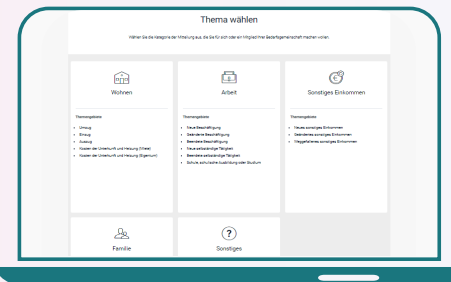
Thema wählen

Wählen Sie die Kategorie der Mitteilung aus, die Sie für sich oder ein Mitglied Ihrer Bedarfsgemeinschaft machen wollen.

Wohnen

Themengebiete

- Umzug
- Einzug
- Auszug
- Kosten der Unterkunft und Heizung (Miete)
- Kosten der Unterkunft und Heizung (Eigentum)

Arbeit

Themengebiete

- Neue Beschäftigung
- Geänderte Beschäftigung
- Beendete Beschäftigung
- Neue selbständige Tätigkeit
- Beendete selbständige Tätigkeit
- Schule, schulische Ausbildung oder Studium

Sonstiges Einkommen

Themengebiete

- Neues sonstiges Einkommen
- Geändertes sonstiges Einkommen
- Weggefallenes sonstiges Einkommen

Familie

Sonstiges